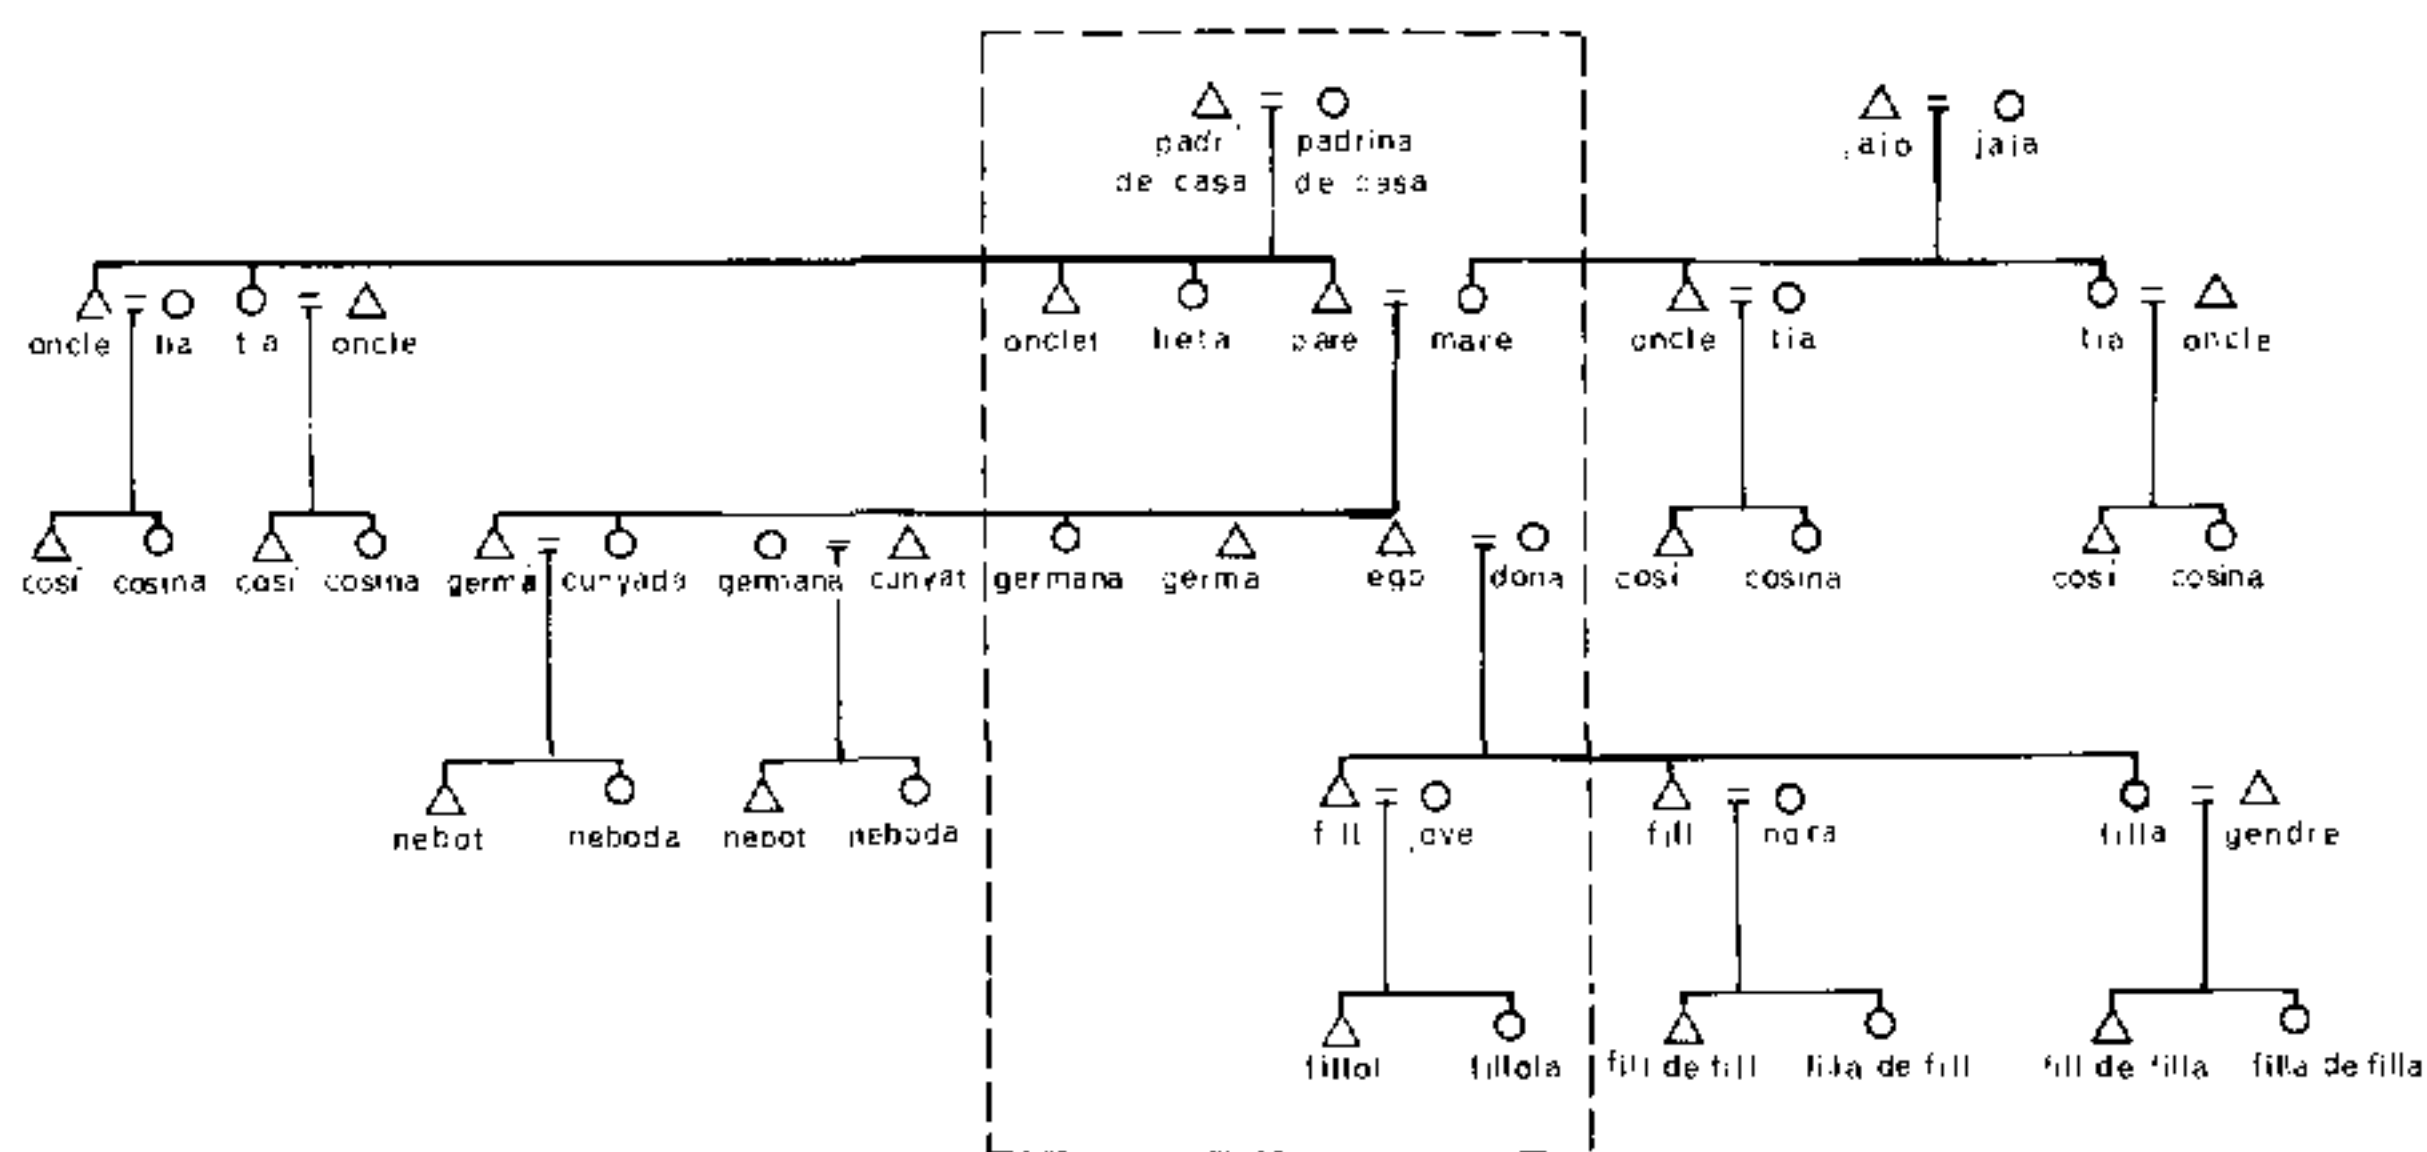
padr de casa
padrina de casa
aio
jaia
oncle
tia
tia
oncle
oncle
tieta
pare
mare
oncle
tia
tia
oncle
cosí
cosina
cosí
cosina
germà
cunyada
germana
cunyat
germana
germà
ego
dona
cosí
cosina
cosí
cosina
nebot
neboda
nebot
neboda
fill
jove
fill
nora
filla
gendre
fillol
fillola
fill de fill
filla de fill
fill de filla
filla de filla